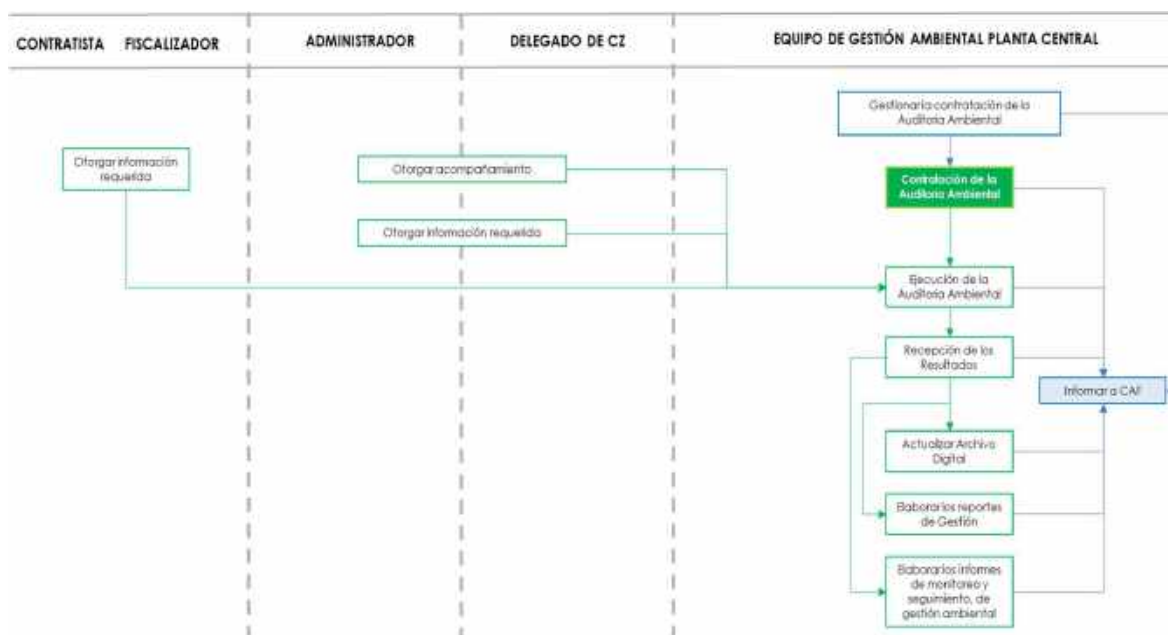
CONTRATISTA FISCALIZADOR

ADMINISTRADOR

DELEGADO DE CZ

EQUIPO DE GESTIÓN AMBIENTAL PLANTA CENTRAL

Gestionar la contratación de la Auditoría Ambiental

Otorgar información requerida

Otorgar acompañamiento

Contratación de la Auditoría Ambiental

Otorgar información requerida

Ejecución de la Auditoría Ambiental

Recepción de los Resultados

Informar a CAF

Actualizar Archivo Digital

Elaborar los reportes de Gestión

Elaborar los informes de monitoreo y seguimiento, de gestión ambiental